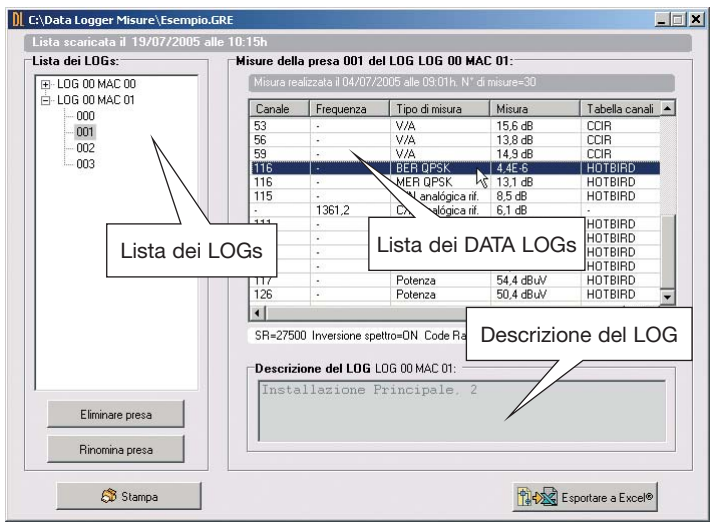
C:\Data Logger Misure\Esempio.GRE

Lista scaricata il 19/07/2005 alle 10:15h

Lista dei LOGs:

LOG 00 MAC 00
LOG 00 MAC 01
000
001
002
003

Misure della presa 001 del LOG LOG 00 MAC 01:

Misura realizzata il 04/07/2005 alle 09:01h. N° di misure=30

| Canale | Frequenza | Tipo di misura | Misura | Tabella canali |
|---|---|---|---|---|
| 53 | - | V/A | 15,6 dB | CCIR |
| 56 | - | V/A | 13,8 dB | CCIR |
| 59 | - | V/A | 14,9 dB | CCIR |
| 116 | - | BER QPSK | 4,4E-6 | HOTBIRD |
| 116 | - | MER QPSK | 13,1 dB | HOTBIRD |
| 115 | - | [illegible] analógica rif. | 8,5 dB | HOTBIRD |
| - | 1361,2 | C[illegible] analógica rif. | 6,1 dB | - |
| 111 | - | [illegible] | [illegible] | HOTBIRD |
| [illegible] | - | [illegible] | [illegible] | HOTBIRD |
| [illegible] | - | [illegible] | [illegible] | HOTBIRD |
| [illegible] | - | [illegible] | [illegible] | HOTBIRD |
| 117 | - | Potenza | 54,4 dBuV | HOTBIRD |
| 126 | - | Potenza | 50,4 dBuV | HOTBIRD |

Lista dei LOGs

Lista dei DATA LOGs

SR=27500 Inversione spettro=ON Code Ra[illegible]

Descrizione del LOG

Descrizione del LOG LOG 00 MAC 01:

Installazione Principale, 2

Eliminare presa

Rinomina presa

Stampa

Esportare a Excel®